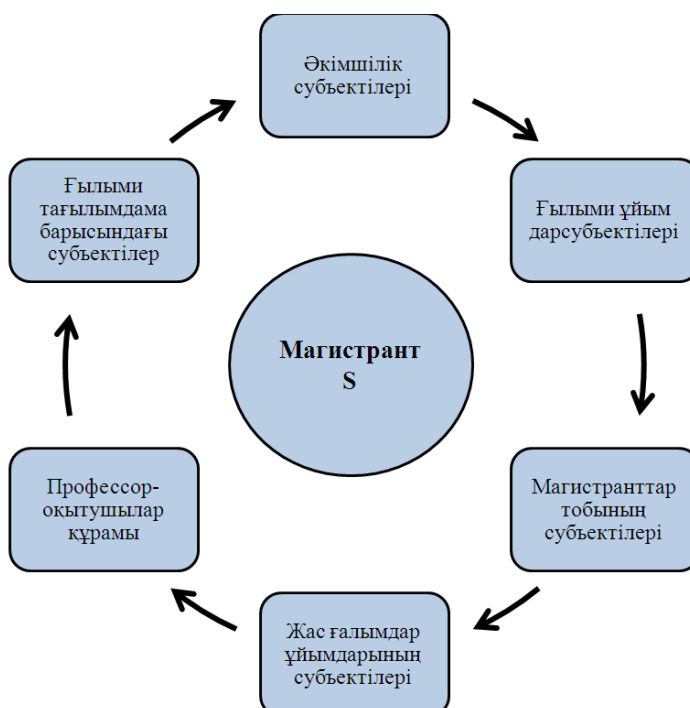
Әкімшілік субъектілері

Ғылыми ұйым дарсубъектілері

Магистранттар тобының субъектілері

Жас ғалымдар ұйымдарының субъектілері

Профессор-оқытушылар құрамы

Ғылыми тағылымдама барысындағы субъектілер

Магистрант S